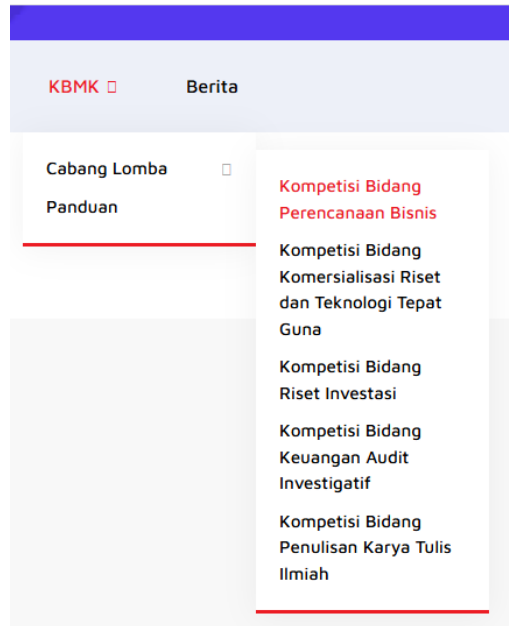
KBMK 

Berita

Cabang Lomba 

Panduan

Kompetisi Bidang Perencanaan Bisnis

Kompetisi Bidang Komersialisasi Riset dan Teknologi Tepat Guna

Kompetisi Bidang Riset Investasi

Kompetisi Bidang Keuangan Audit Investigatif

Kompetisi Bidang Penulisan Karya Tulis Ilmiah